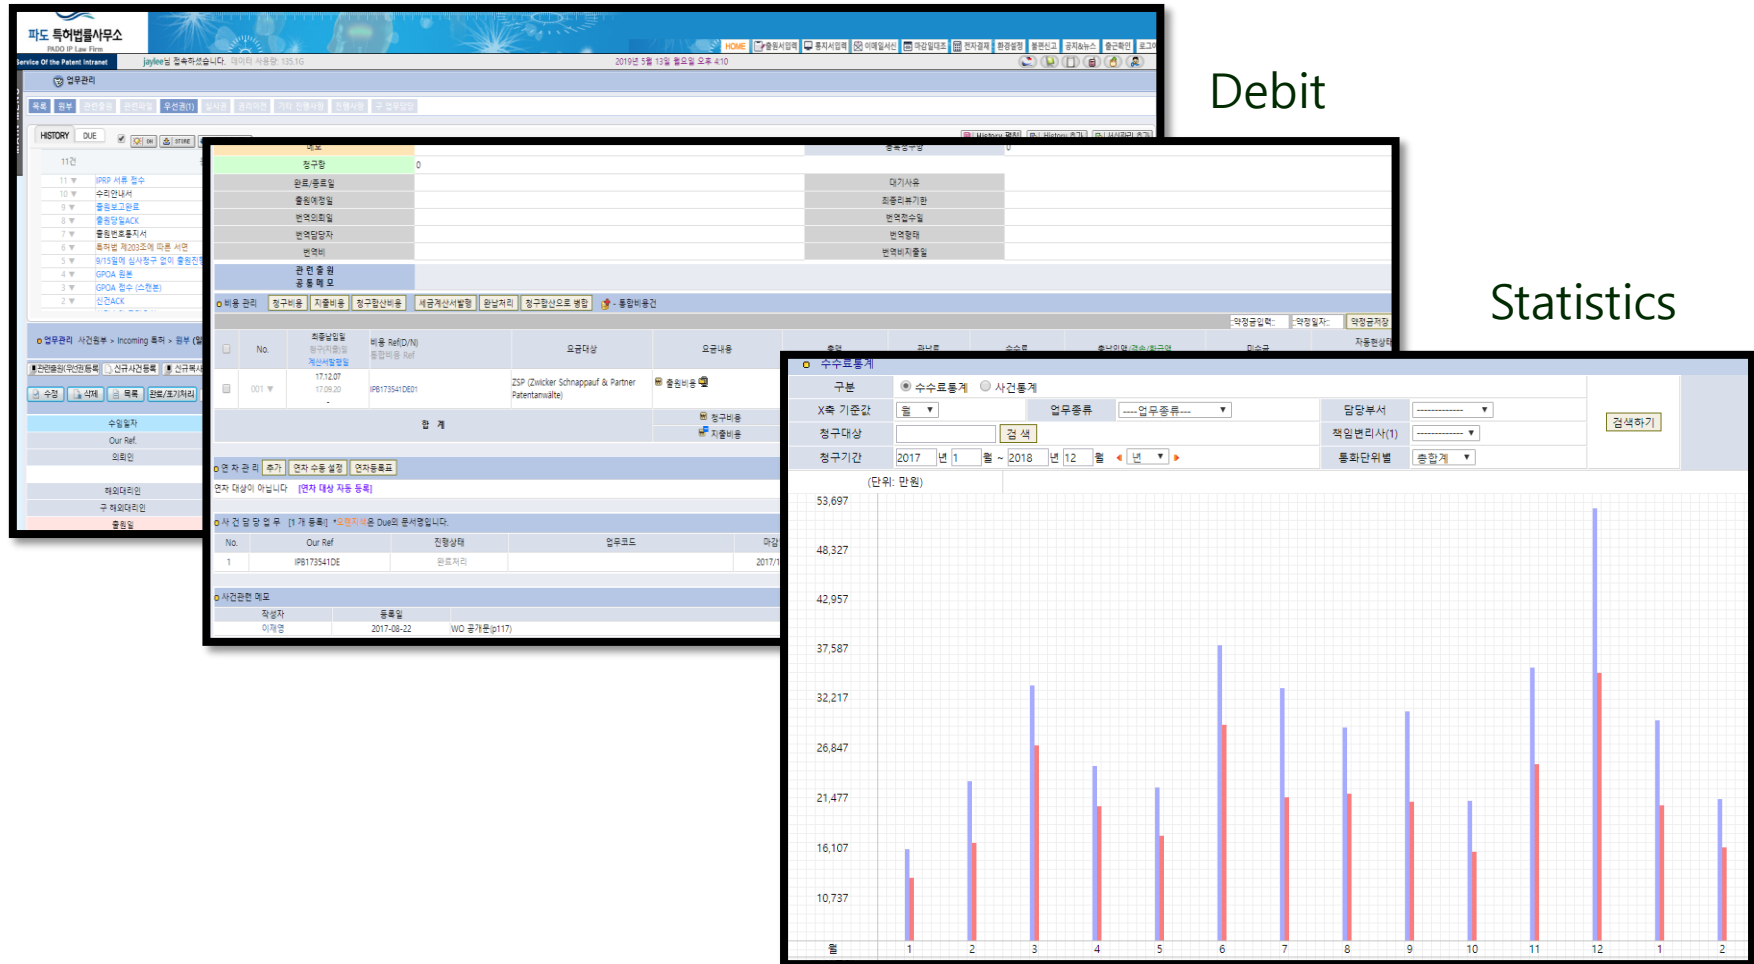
파도 특허법률사무소
PADO IP Law Firm
Service Of the Patent Intranet
jaylee님 접속하셨습니다. 데이터 사용량: 135.1G
2019년 5월 13일 월요일 오후 4:10
HOME 출원서입력 통지서입력 이메일서신 마감일대조 전자결재 환경설정 불편신고 공지&뉴스 출근확인 로그아웃

업무관리

목록 원부 관련출원 관련과정 우선권(1) 심사중 권리이전 기타 진행사항 진행사항 구 업무일정

HISTORY DUE

11건
11 IPRP 서류 접수
10 수리안내서
9 출원보고완료
8 출원담당ACK
7 출원번호통지서
6 특허법 제203조에 따른 서면
5 9/15일에 심사청구 없이 출원진행
4 GPOA 원본
3 GPOA 접수 (스캔본)
2 신건ACK

업무관리 사건원부 > Incoming 특허 > 원부

관련출원(우선권등록) 신규사건등록 신규복사
수정 삭제 목록 완료/포기처리

수임일자
Our Ref.
의뢰인
해외대리인
구 해외대리인
출원일

메모
청구항 0
완료/종료일
출원예정일
번역의뢰일
번역담당자
번역비
대기사유
최종리뷰기한
번역접수일
번역형태
번역비지불일
관련출원 공통메모

비용관리 청구비용 지출비용 청구합산비용 세금계산서발행 완납처리 청구합산으로 병합 통합비용건
약정금입력 약정일자 약정금저장

| No. | 최종납입일 청구(지출)일 계산서발행일 | 비용 Ref(D/N) 통합비용 Ref | 요금대상 | 요금내용 |
|---|---|---|---|---|
| 001 | 17.12.07 17.09.20 - | IPB173541DE01 | ZSP (Zwicker Schnappauf & Partner Patentanwälte) | 출원비용 |
| 합계 | | | | 청구비용 지출비용 |

연차관리 추가 연차 수동 설정 연차등록표
연차 대상이 아닙니다 [연차 대상 자동 등록]

사건담당업무 [1개 등록] *요청지시는 Due의 문서명입니다.
| No. | Our Ref | 진행상태 | 업무코드 | 마감 |
|---|---|---|---|---|
| 1 | IPB173541DE | 완료처리 | | 2017/1 |

사건관련 메모
| 작성자 | 등록일 | |
|---|---|---|
| 이재영 | 2017-08-22 | WO 공개본(p117) |

Debit

Statistics

수수료통계
구분 수수료통계 사건통계
X축 기준값 월 업무종류 ----업무종류---- 담당부서 ------------
청구대상 검색 책임변리사(1) ------------ 검색하기
청구기간 2017 년 1 월 ~ 2018 년 12 월 년 통화단위별 총합계
(단위: 만원)
53,697
48,327
42,957
37,587
32,217
26,847
21,477
16,107
10,737
월 1 2 3 4 5 6 7 8 9 10 11 12 1 2